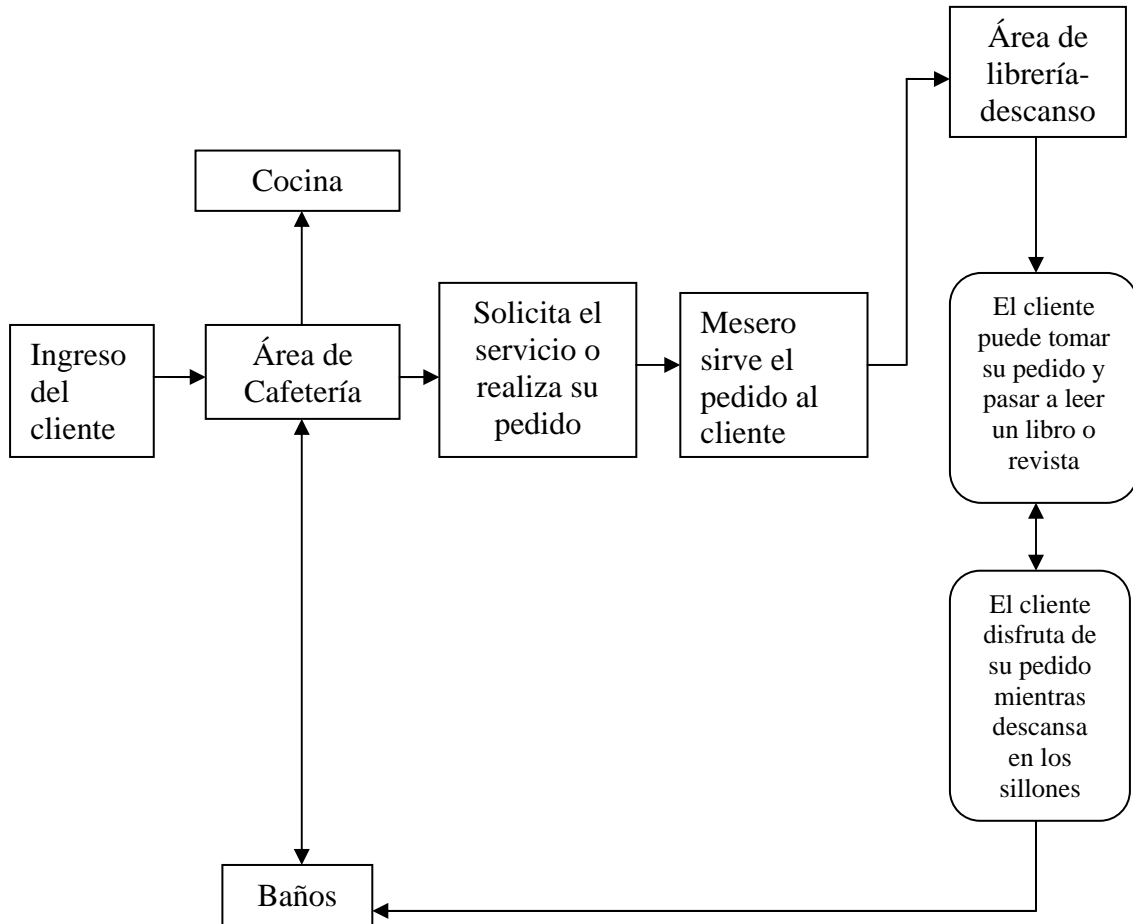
Área de librería-descanso

Cocina

Ingreso del cliente

Área de Cafetería

Solicita el servicio o realiza su pedido

Mesero sirve el pedido al cliente

El cliente puede tomar su pedido y pasar a leer un libro o revista

El cliente disfruta de su pedido mientras descansa en los sillones

Baños